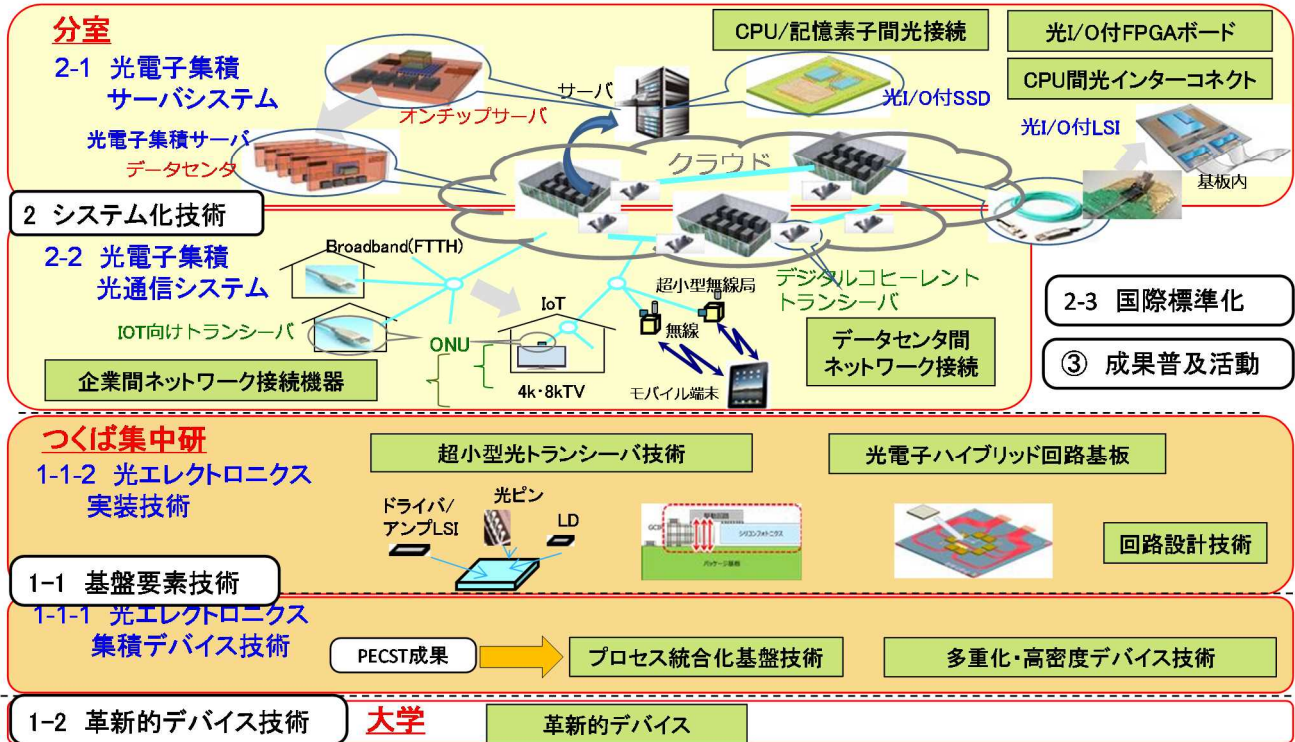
分室

2-1 光電子集積サーバシステム

光電子集積サーバ

データセンタ

オンチップサーバ

サーバ

CPU/記憶素子間光接続

光I/O付FPGAボード

CPU間光インターコネクト

光I/O付SSD

光I/O付LSI

基板内

クラウド

2 システム化技術

2-2 光電子集積光通信システム

Broadband(FTTH)

IOT向けトランシーバ

ONU

IoT

4k･8kTV

超小型無線局

無線

モバイル端末

デジタルコヒーレントトランシーバ

データセンタ間ネットワーク接続

企業間ネットワーク接続機器

2-3 国際標準化

③ 成果普及活動

つくば集中研

1-1-2 光エレクトロニクス実装技術

超小型光トランシーバ技術

光電子ハイブリッド回路基板

ドライバ/アンプLSI

光ピン

LD

回路設計技術

1-1 基盤要素技術

1-1-1 光エレクトロニクス集積デバイス技術

PECST成果

プロセス統合化基盤技術

多重化･高密度デバイス技術

1-2 革新的デバイス技術

大学

革新的デバイス